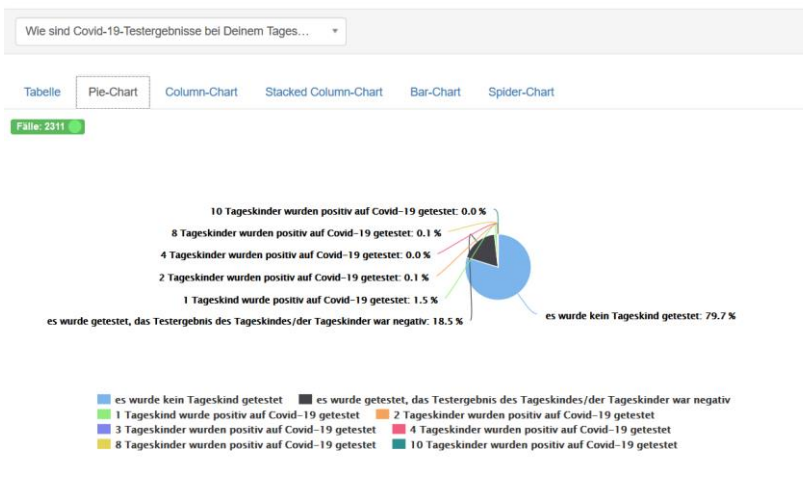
Wie sind Covid-19-Testergebnisse bei Deinem Tages...

Tabelle Pie-Chart Column-Chart Stacked Column-Chart Bar-Chart Spider-Chart

Fälle: 2311

10 Tageskinder wurden positiv auf Covid-19 getestet: 0.0 %
8 Tageskinder wurden positiv auf Covid-19 getestet: 0.1 %
4 Tageskinder wurden positiv auf Covid-19 getestet: 0.0 %
2 Tageskinder wurden positiv auf Covid-19 getestet: 0.1 %
1 Tageskind wurde positiv auf Covid-19 getestet: 1.5 %
es wurde getestet, das Testergebnis des Tageskindes/der Tageskinder war negativ: 18.5 %
es wurde kein Tageskind getestet: 79.7 %

es wurde kein Tageskind getestet
es wurde getestet, das Testergebnis des Tageskindes/der Tageskinder war negativ
1 Tageskind wurde positiv auf Covid-19 getestet
2 Tageskinder wurden positiv auf Covid-19 getestet
3 Tageskinder wurden positiv auf Covid-19 getestet
4 Tageskinder wurden positiv auf Covid-19 getestet
8 Tageskinder wurden positiv auf Covid-19 getestet
10 Tageskinder wurden positiv auf Covid-19 getestet